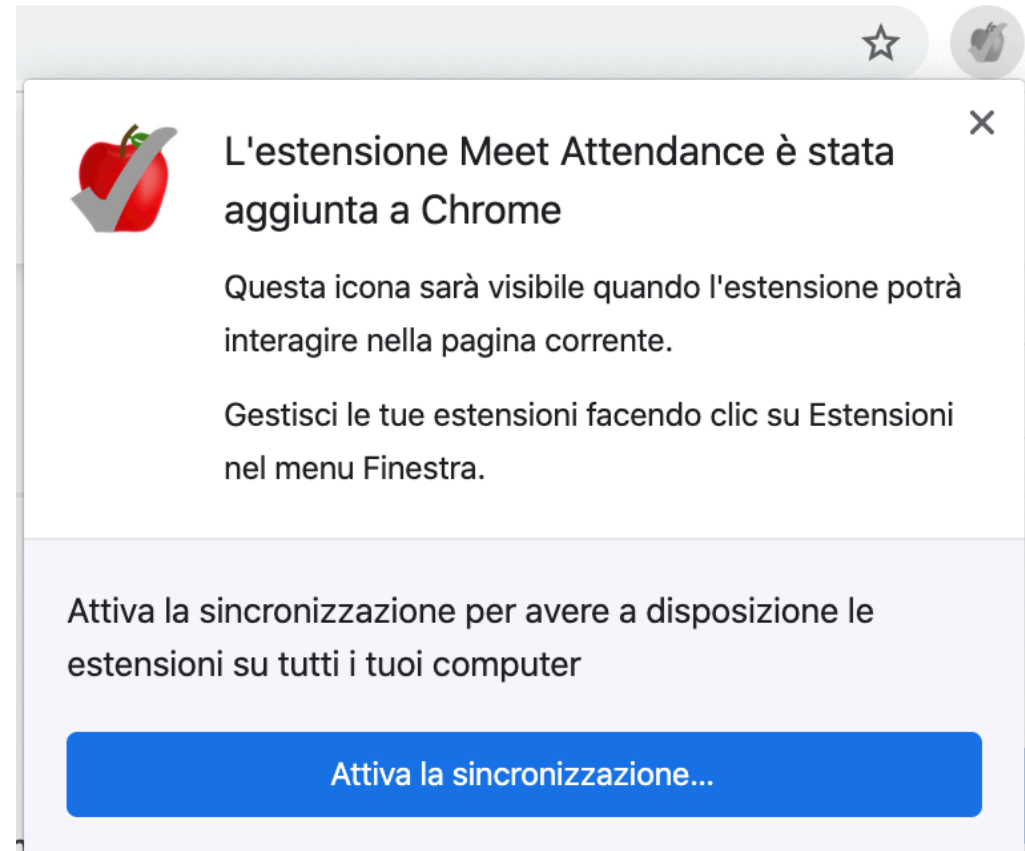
L'estensione Meet Attendance è stata aggiunta a Chrome

Questa icona sarà visibile quando l'estensione potrà interagire nella pagina corrente.

Gestisci le tue estensioni facendo clic su Estensioni nel menu Finestra.

Attiva la sincronizzazione per avere a disposizione le estensioni su tutti i tuoi computer

Attiva la sincronizzazione...